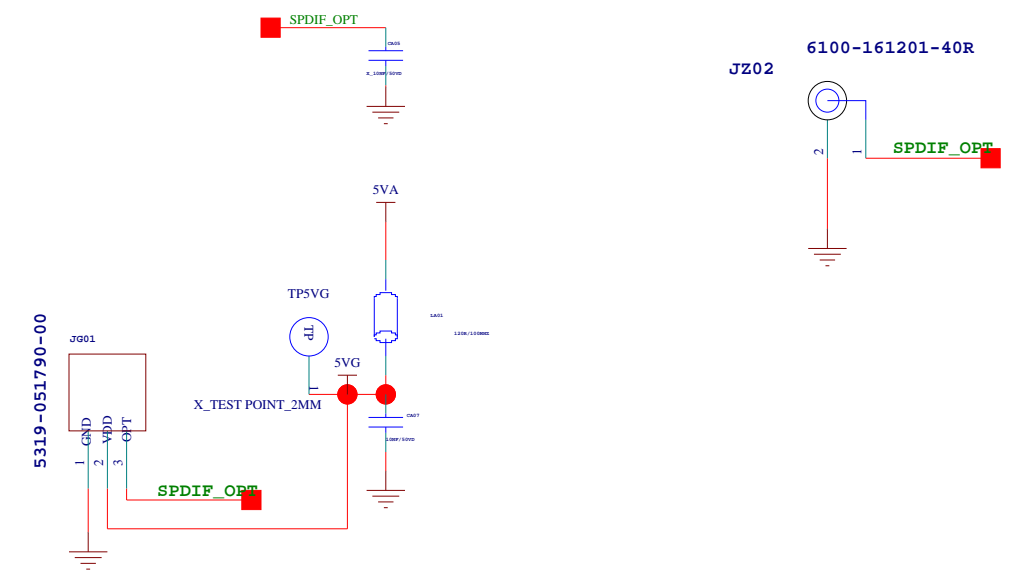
SPDIF_OPT

CA05

X_100NF/50VD

6100-161201-40R

JZ02

2

1

SPDIF_OPT

5VA

TP5VG

LA01

120R/100MHZ

TP

5319-051790-00

JG01

5VG

1

X_TEST POINT_2MM

CA07

10NF/50VD

GND

VDD

OPT

1

2

3

SPDIF_OPT